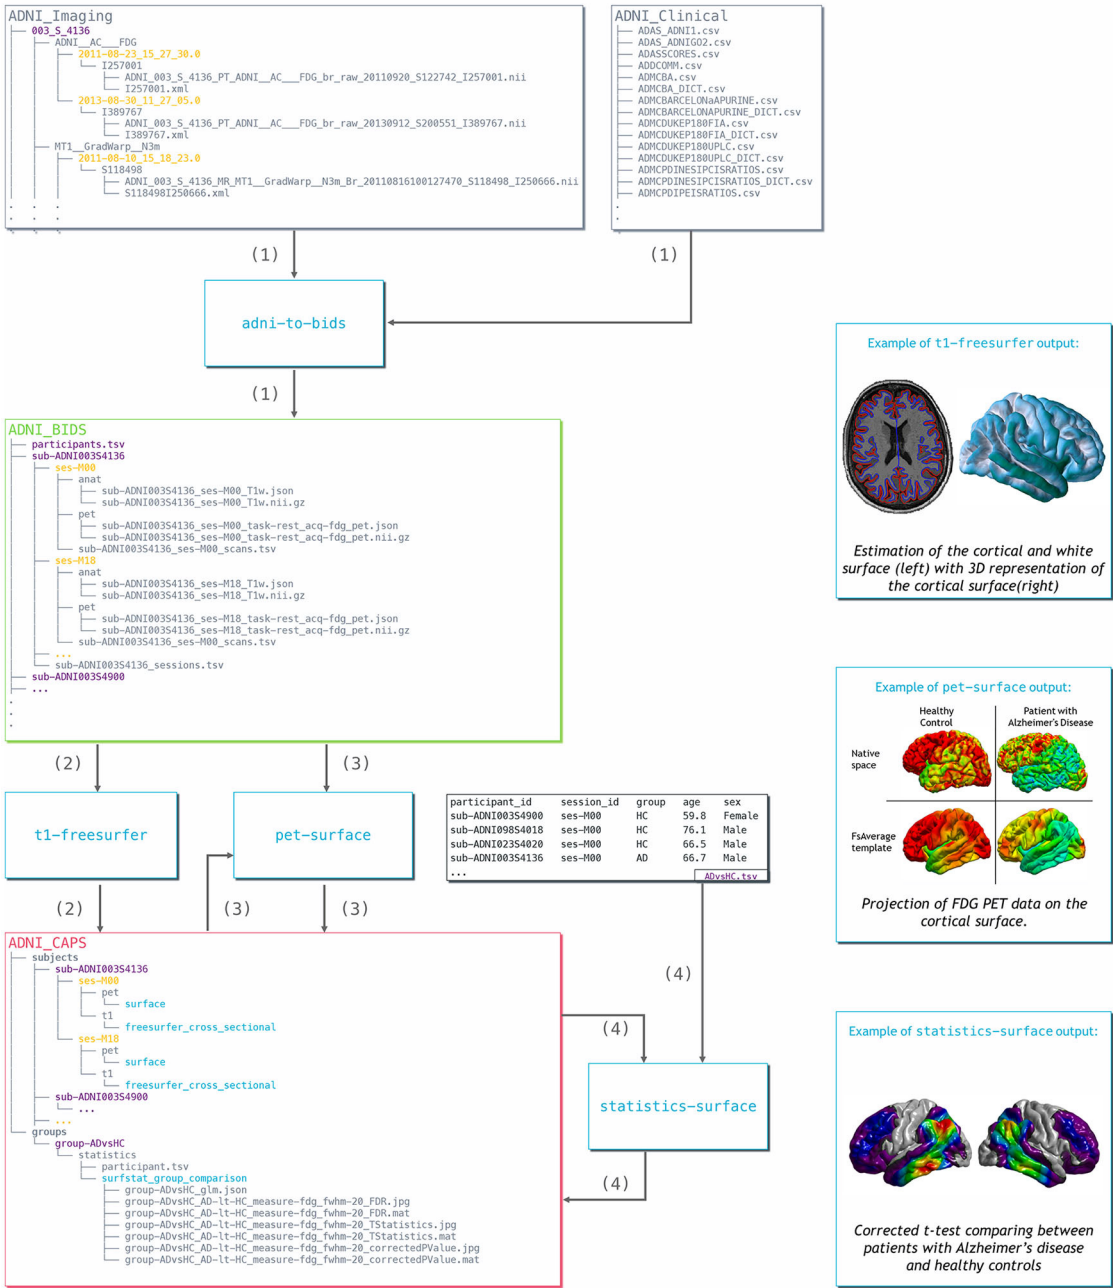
ADNI_Imaging
003_S_4136
ADNI__AC___FDG
2011-08-23_15_27_30.0
I257001
ADNI_003_S_4136_PT_ADNI__AC___FDG_br_raw_20110920_S122742_I257001.nii
I257001.xml
2013-08-30_11_27_05.0
I389767
ADNI_003_S_4136_PT_ADNI__AC___FDG_br_raw_20130912_S200551_I389767.nii
I389767.xml
MT1__GradWarp__N3m
2011-08-10_15_18_23.0
S118498
ADNI_003_S_4136_MR_MT1__GradWarp__N3m_Br_20110816100127470_S118498_I250666.nii
S118498I250666.xml
. . .

ADNI_Clinical
ADAS_ADNI1.csv
ADAS_ADNIGO2.csv
ADASSCORES.csv
ADDCOMM.csv
ADMCBA.csv
ADMCBA_DICT.csv
ADMCBARCELONaAPURINE.csv
ADMCBARCELONAPURINE_DICT.csv
ADMCDUKEP180FIA.csv
ADMCDUKEP180FIA_DICT.csv
ADMCDUKEP180UPLC.csv
ADMCDUKEP180UPLC_DICT.csv
ADMCPDINESIPCISRATIOS.csv
ADMCPDINESIPCISRATIOS_DICT.csv
ADMCPDIPEISRATIOS.csv
.
.

(1)
(1)
adni-to-bids
(1)

ADNI_BIDS
participants.tsv
sub-ADNI003S4136
ses-M00
anat
sub-ADNI003S4136_ses-M00_T1w.json
sub-ADNI003S4136_ses-M00_T1w.nii.gz
pet
sub-ADNI003S4136_ses-M00_task-rest_acq-fdg_pet.json
sub-ADNI003S4136_ses-M00_task-rest_acq-fdg_pet.nii.gz
sub-ADNI003S4136_ses-M00_scans.tsv
ses-M18
anat
sub-ADNI003S4136_ses-M18_T1w.json
sub-ADNI003S4136_ses-M18_T1w.nii.gz
pet
sub-ADNI003S4136_ses-M18_task-rest_acq-fdg_pet.json
sub-ADNI003S4136_ses-M18_task-rest_acq-fdg_pet.nii.gz
sub-ADNI003S4136_ses-M00_scans.tsv
...
sub-ADNI003S4136_sessions.tsv
sub-ADNI003S4900
...
.
.
.

Example of t1-freesurfer output:

Estimation of the cortical and white surface (left) with 3D representation of the cortical surface(right)

Example of pet-surface output:
Healthy Control
Patient with Alzheimer's Disease
Native space
FsAverage template

Projection of FDG PET data on the cortical surface.

(2)
(3)
t1-freesurfer
pet-surface

| participant_id | session_id | group | age | sex |
|---|---|---|---|---|
| sub-ADNI003S4900 | ses-M00 | HC | 59.8 | Female |
| sub-ADNI098S4018 | ses-M00 | HC | 76.1 | Male |
| sub-ADNI023S4020 | ses-M00 | HC | 66.5 | Male |
| sub-ADNI003S4136 | ses-M00 | AD | 66.7 | Male |
| ... | | | | |

ADvsHC.tsv

(2)
(3)
(3)

ADNI_CAPS
subjects
sub-ADNI003S4136
ses-M00
pet
surface
t1
freesurfer_cross_sectional
ses-M18
pet
surface
t1
freesurfer_cross_sectional
sub-ADNI003S4900
...
...
groups
group-ADvsHC
statistics
participant.tsv
surfstat_group_comparison
group-ADvsHC_glm.json
group-ADvsHC_AD-lt-HC_measure-fdg_fwhm-20_FDR.jpg
group-ADvsHC_AD-lt-HC_measure-fdg_fwhm-20_FDR.mat
group-ADvsHC_AD-lt-HC_measure-fdg_fwhm-20_TStatistics.jpg
group-ADvsHC_AD-lt-HC_measure-fdg_fwhm-20_TStatistics.mat
group-ADvsHC_AD-lt-HC_measure-fdg_fwhm-20_correctedPValue.jpg
group-ADvsHC_AD-lt-HC_measure-fdg_fwhm-20_correctedPValue.mat

(4)
(4)
statistics-surface
(4)

Example of statistics-surface output:

Corrected t-test comparing between patients with Alzheimer's disease and healthy controls